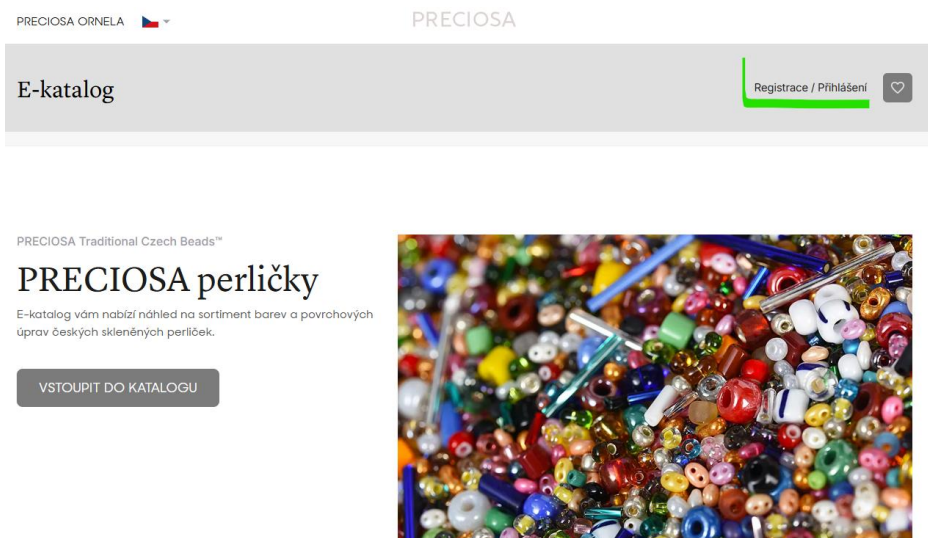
PRECIOSA ORNELA

PRECIOSA

E-katalog

Registrace / Přihlášení

PRECIOSA Traditional Czech Beads™

PRECIOSA perličky

E-katalog vám nabízí náhled na sortiment barev a povrchových úprav českých skleněných perliček.

VSTOUPIT DO KATALOGU